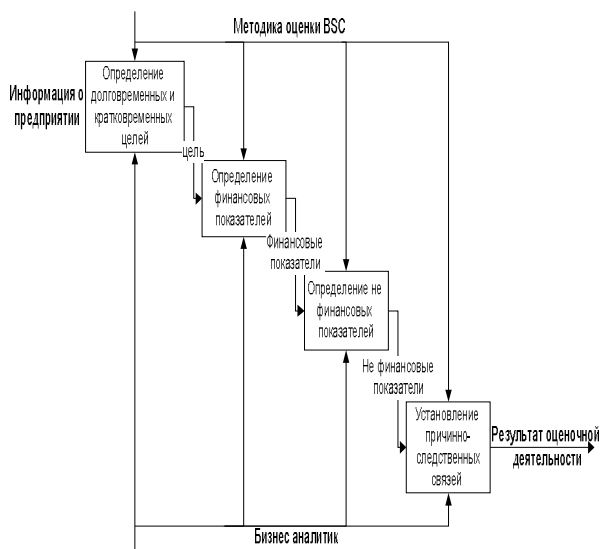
Методика оценки BSC

Информация о предприятии

Определение долговременных и кратковременных целей

цель

Определение финансовых показателей

Финансовые показатели

Определение не финансовых показателей

Не финансовые показатели

Установление причинно-следственных связей

Результат оценочной деятельности

Бизнес аналитик